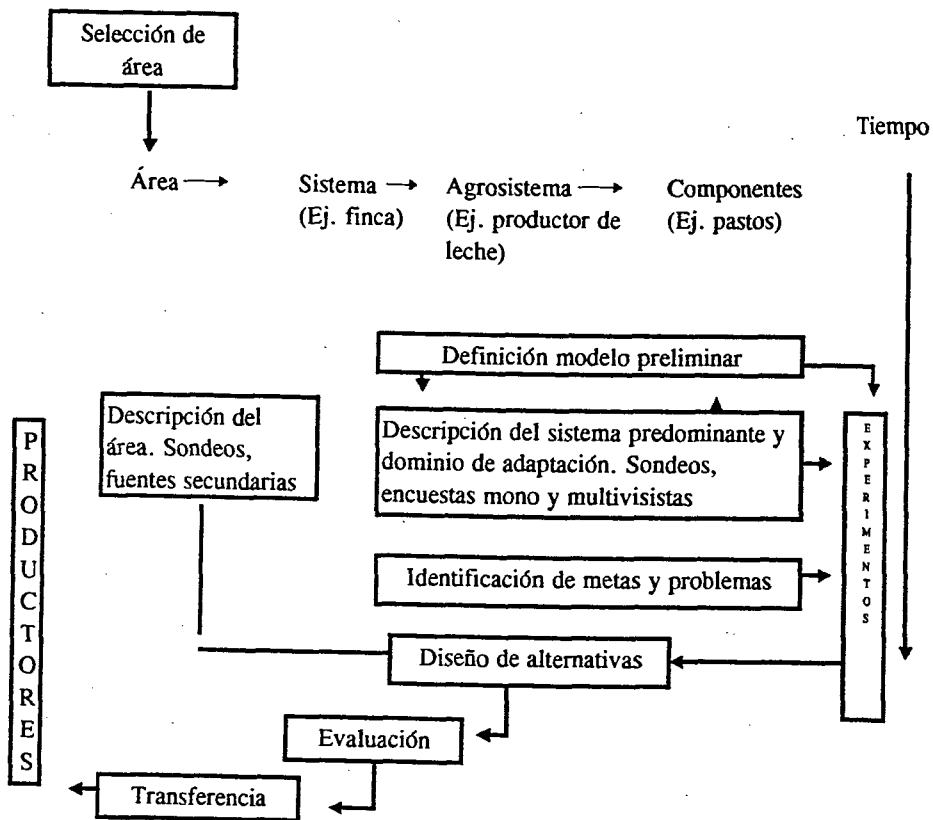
Selección de área

Tiempo

Área → Sistema (Ej. finca) → Agrosistema (Ej. productor de leche) → Componentes (Ej. pastos)

Definición modelo preliminar

Descripción del área. Sondeos, fuentes secundarias

Descripción del sistema predominante y dominio de adaptación. Sondeos, encuestas mono y multivisistas

EXPERIMENTOS

PRODUCTORES

Identificación de metas y problemas

Diseño de alternativas

Evaluación

Transferencia